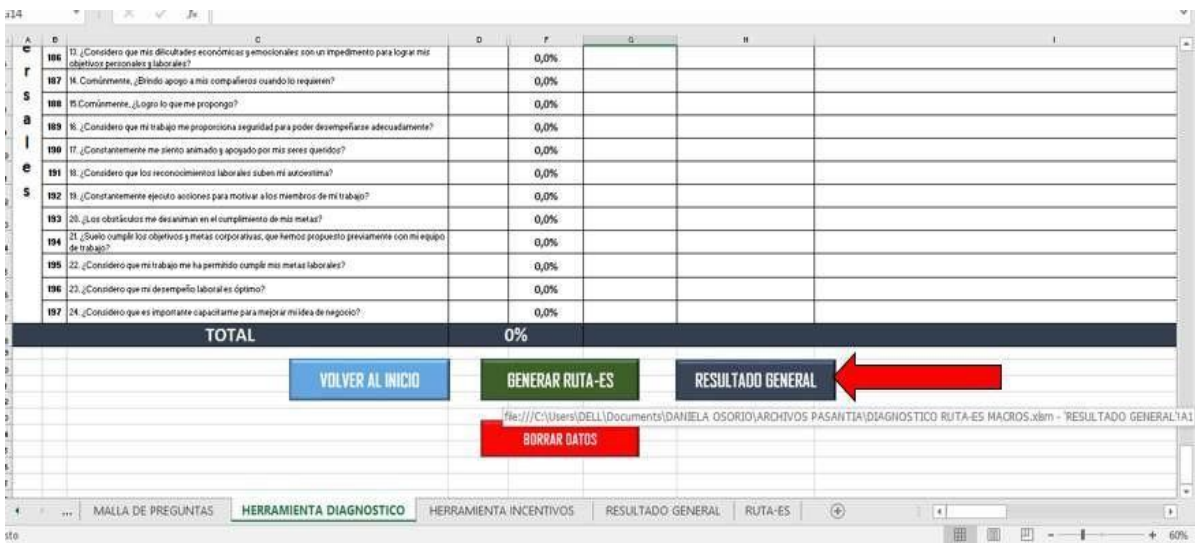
A14 fx

| | A | B | C | D | F | G | H | I |
|---|---|---|---|---|---|---|---|---|
| e | | 186 | 13. ¿Considero que mis dificultades económicas y emocionales son un impedimento para lograr mis objetivos personales y laborales? | | 0,0% | | | |
| r | | 187 | 14. Comúnmente, ¿Brindo apoyo a mis compañeros cuando lo requieren? | | 0,0% | | | |
| s | | 188 | 15.Comúnmente, ¿Logro lo que me propongo? | | 0,0% | | | |
| a | | 189 | 16. ¿Considero que mi trabajo me proporciona seguridad para poder desempeñarse adecuadamente? | | 0,0% | | | |
| l | | 190 | 17. ¿Constantemente me siento animado y apoyado por mis seres queridos? | | 0,0% | | | |
| e | | 191 | 18. ¿Considero que los reconocimientos laborales suben mi autoestima? | | 0,0% | | | |
| s | | 192 | 19. ¿Constantemente ejecuto acciones para motivar a los miembros de mi trabajo? | | 0,0% | | | |
| | | 193 | 20. ¿Los obstáculos me desaniman en el cumplimiento de mis metas? | | 0,0% | | | |
| | | 194 | 21. ¿Suelo cumplir los objetivos y metas corporativas, que hemos propuesto previamente con mi equipo de trabajo? | | 0,0% | | | |
| | | 195 | 22. ¿Considero que mi trabajo me ha permitido cumplir mis metas laborales? | | 0,0% | | | |
| | | 196 | 23. ¿Considero que mi desempeño laboral es óptimo? | | 0,0% | | | |
| | | 197 | 24. ¿Considero que es importante capacitarme para mejorar mi idea de negocio? | | 0,0% | | | |

TOTAL 0%

VOLVER AL INICIO
GENERAR RUTA-ES
RESULTADO GENERAL
file:///C:\Users\DELL\Documents\DANIELA OSORIO\ARCHIVOS PASANTIA\DIAGNOSTICO RUTA-ES MACROS.xlsm - 'RESULTADO GENERAL'!A1
BORRAR DATOS

... MALLA DE PREGUNTAS | HERRAMIENTA DIAGNOSTICO | HERRAMIENTA INCENTIVOS | RESULTADO GENERAL | RUTA-ES

sto
60%